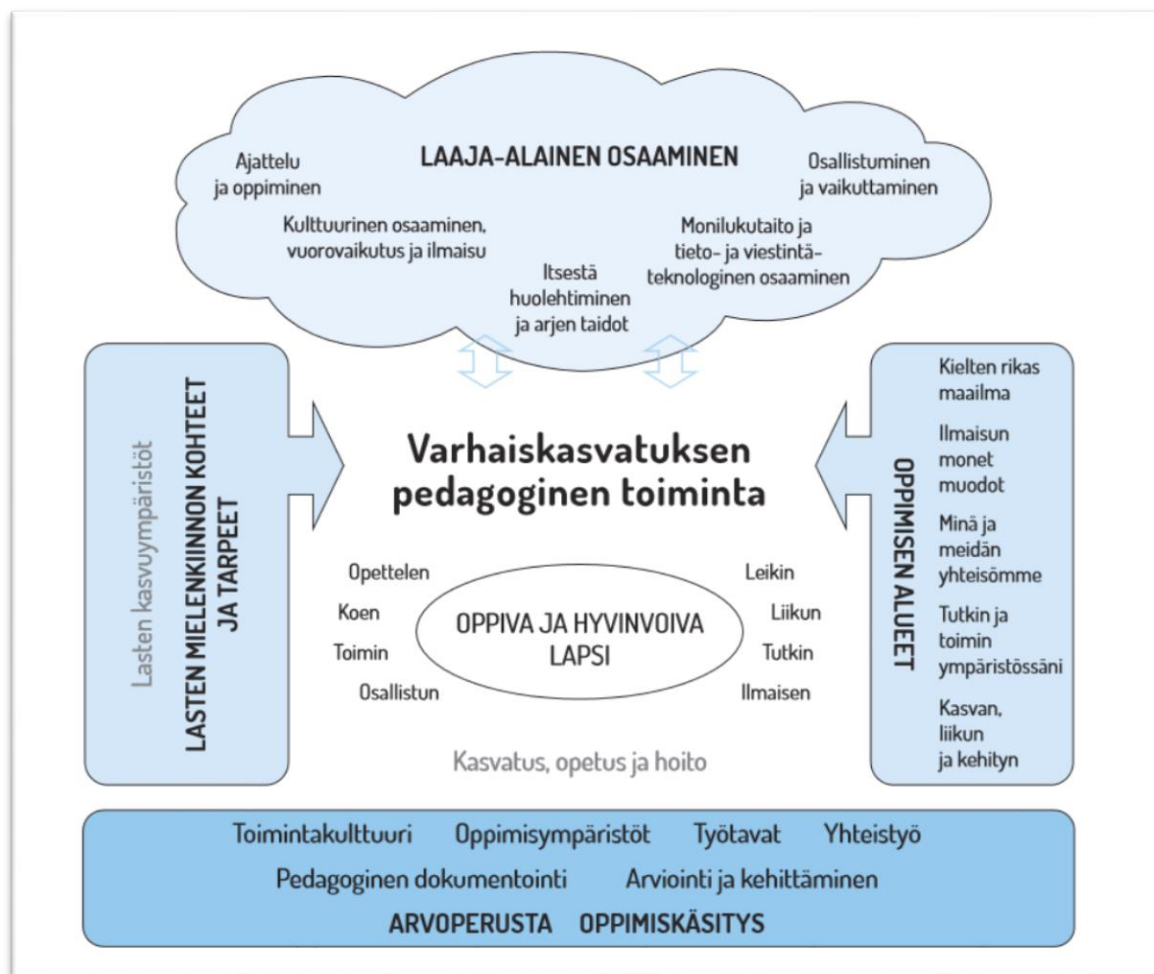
LAAJA-ALAINEN OSAAMINEN

Ajattelu ja oppiminen

Osallistuminen ja vaikuttaminen

Kulttuurinen osaaminen, vuorovaikutus ja ilmaisu

Monilukutaito ja tieto- ja viestintäteknologinen osaaminen

Itsestä huolehtiminen ja arjen taidot

Lasten kasvuympäristöt

LASTEN MIELENKIINNON KOHTEET JA TARPEET

Varhaiskasvatuksen pedagoginen toiminta

Opettelen

Koen

Toimin

Osallistun

OPPIVA JA HYVINVOIVA LAPSI

Leikin

Liikun

Tutkin

Ilmaisen

Kasvatus, opetus ja hoito

OPPIMISEN ALUEET

Kielten rikas maailma

Ilmaisun monet muodot

Minä ja meidän yhteisömme

Tutkin ja toimin ympäristössäni

Kasvan, liikun ja kehityn

Toimintakulttuuri Oppimisympäristöt Työtavat Yhteistyö

Pedagoginen dokumentointi Arviointi ja kehittäminen

ARVOPERUSTA OPPIMISKÄSITYS